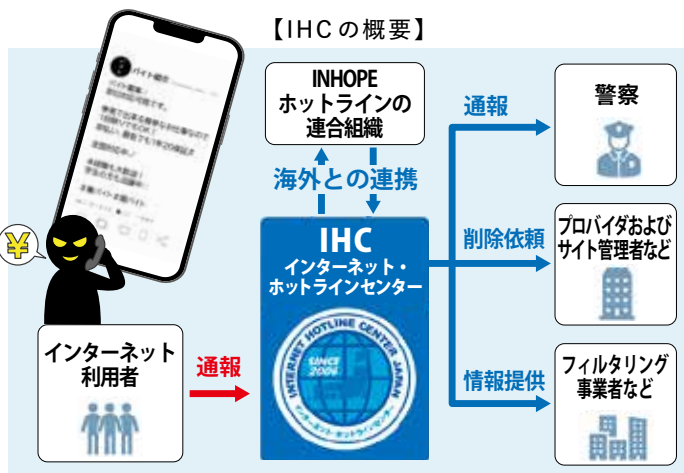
【IHCの概要】

バイト紹介

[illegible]

¥

INHOPE ホットラインの連合組織

海外との連携

IHC インターネット・ホットラインセンター

INTERNET HOTLINE CENTER JAPAN SINCE 2006 インターネット・ホットラインセンター

インターネット利用者

通報

通報

警察

削除依頼

プロバイダおよびサイト管理者など

情報提供

フィルタリング事業者など